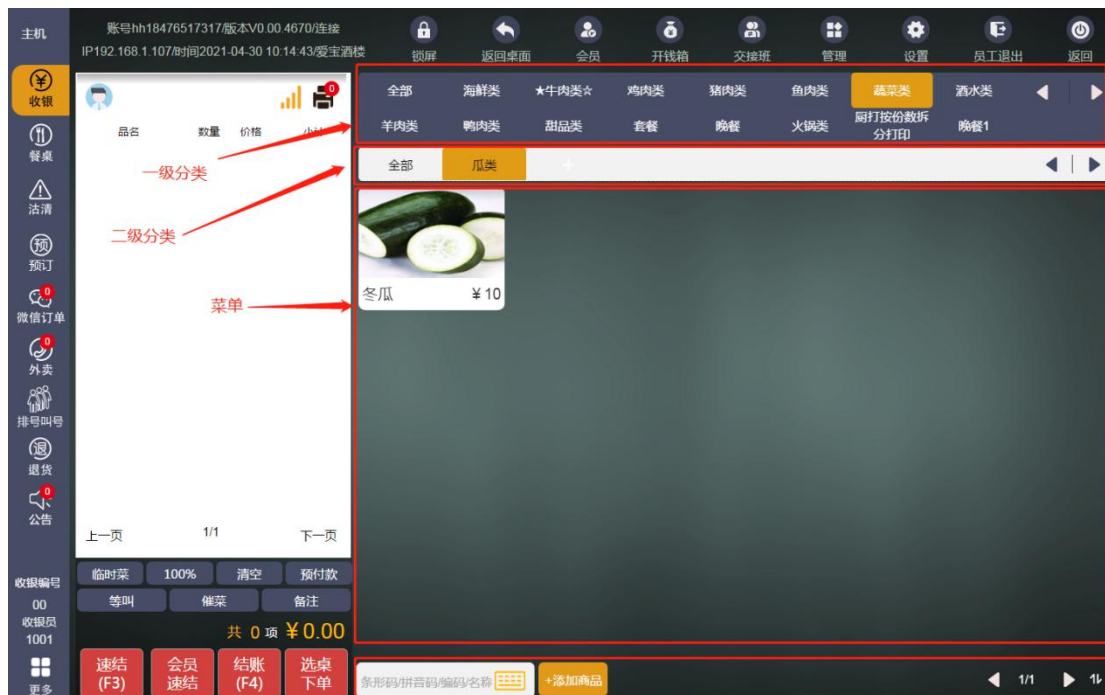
主机

账号hh18476517317/版本V0.00.4670/连接
IP192.168.1.107/时间2021-04-30 10:14:43/爱宝酒楼

锁屏 返回桌面 会员 开钱箱 交接班 管理 设置 员工退出 返回

收银
餐桌
沽清
预订
0
微信订单
0
外卖
排号叫号
退货
0
公告

0
品名 数量 价格 小计

一级分类
二级分类
菜单

上一页 1/1 下一页

临时菜 100% 清空 预付款
等叫 催菜 备注

收银编号
00
收银员
1001

共 0 项 ¥0.00

速结 (F3)
会员 速结
结账 (F4)
选桌 下单

更多

全部 海鲜类 ★牛肉类☆ 鸡肉类 猪肉类 鱼肉类 蔬菜类 酒水类
羊肉类 鸭肉类 甜品类 套餐 晚餐 火锅类 厨打按份数拆分打印 晚餐1

全部 瓜类 +

冬瓜 ¥10

条形码/拼音码/编码/名称 +添加商品 1/1